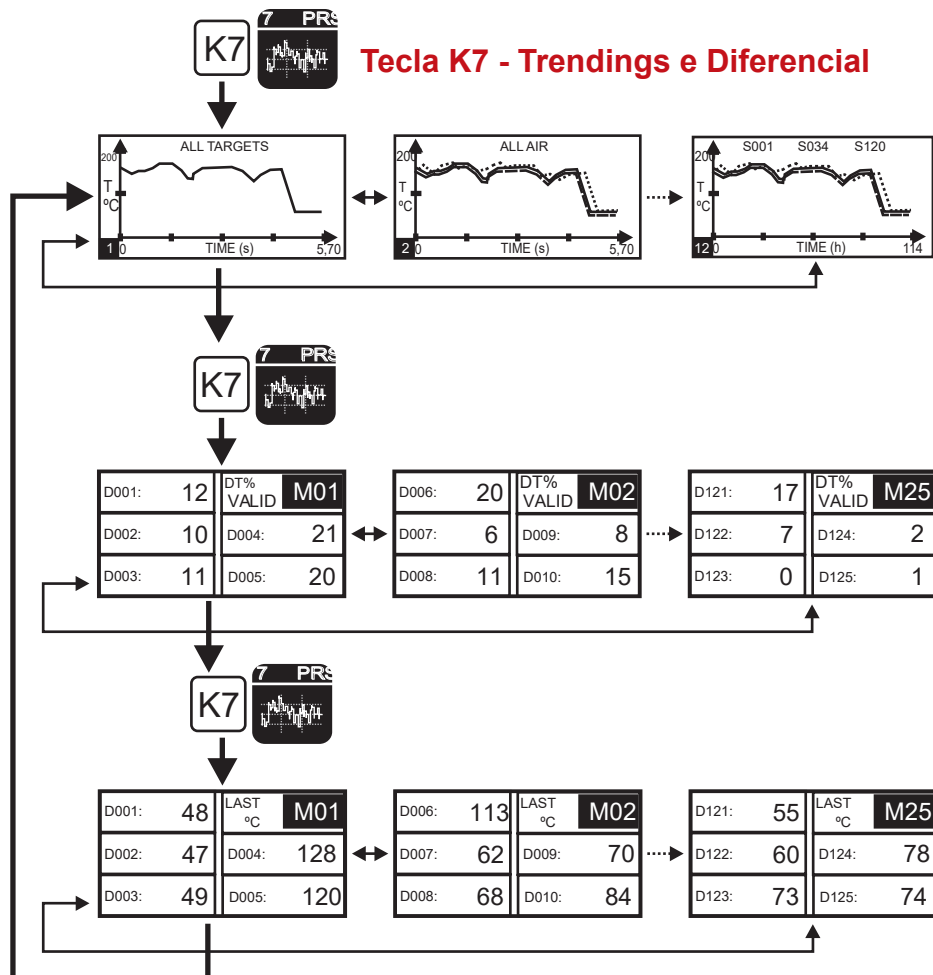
K7 7 PRS

Tecla K7 - Trendings e Diferencial

ALL TARGETS
200
T
ºC
1 0 TIME (s) 5,70

ALL AIR
200
T
ºC
2 0 TIME (s) 5,70

S001 S034 S120
200
T
ºC
12 0 TIME (h) 114

K7 7 PRS

| D001: | 12 | DT% VALID | M01 |
|---|---|---|---|
| D002: | 10 | D004: | 21 |
| D003: | 11 | D005: | 20 |

| D006: | 20 | DT% VALID | M02 |
|---|---|---|---|
| D007: | 6 | D009: | 8 |
| D008: | 11 | D010: | 15 |

| D121: | 17 | DT% VALID | M25 |
|---|---|---|---|
| D122: | 7 | D124: | 2 |
| D123: | 0 | D125: | 1 |

K7 7 PRS

| D001: | 48 | LAST ºC | M01 |
|---|---|---|---|
| D002: | 47 | D004: | 128 |
| D003: | 49 | D005: | 120 |

| D006: | 113 | LAST ºC | M02 |
|---|---|---|---|
| D007: | 62 | D009: | 70 |
| D008: | 68 | D010: | 84 |

| D121: | 55 | LAST ºC | M25 |
|---|---|---|---|
| D122: | 60 | D124: | 78 |
| D123: | 73 | D125: | 74 |